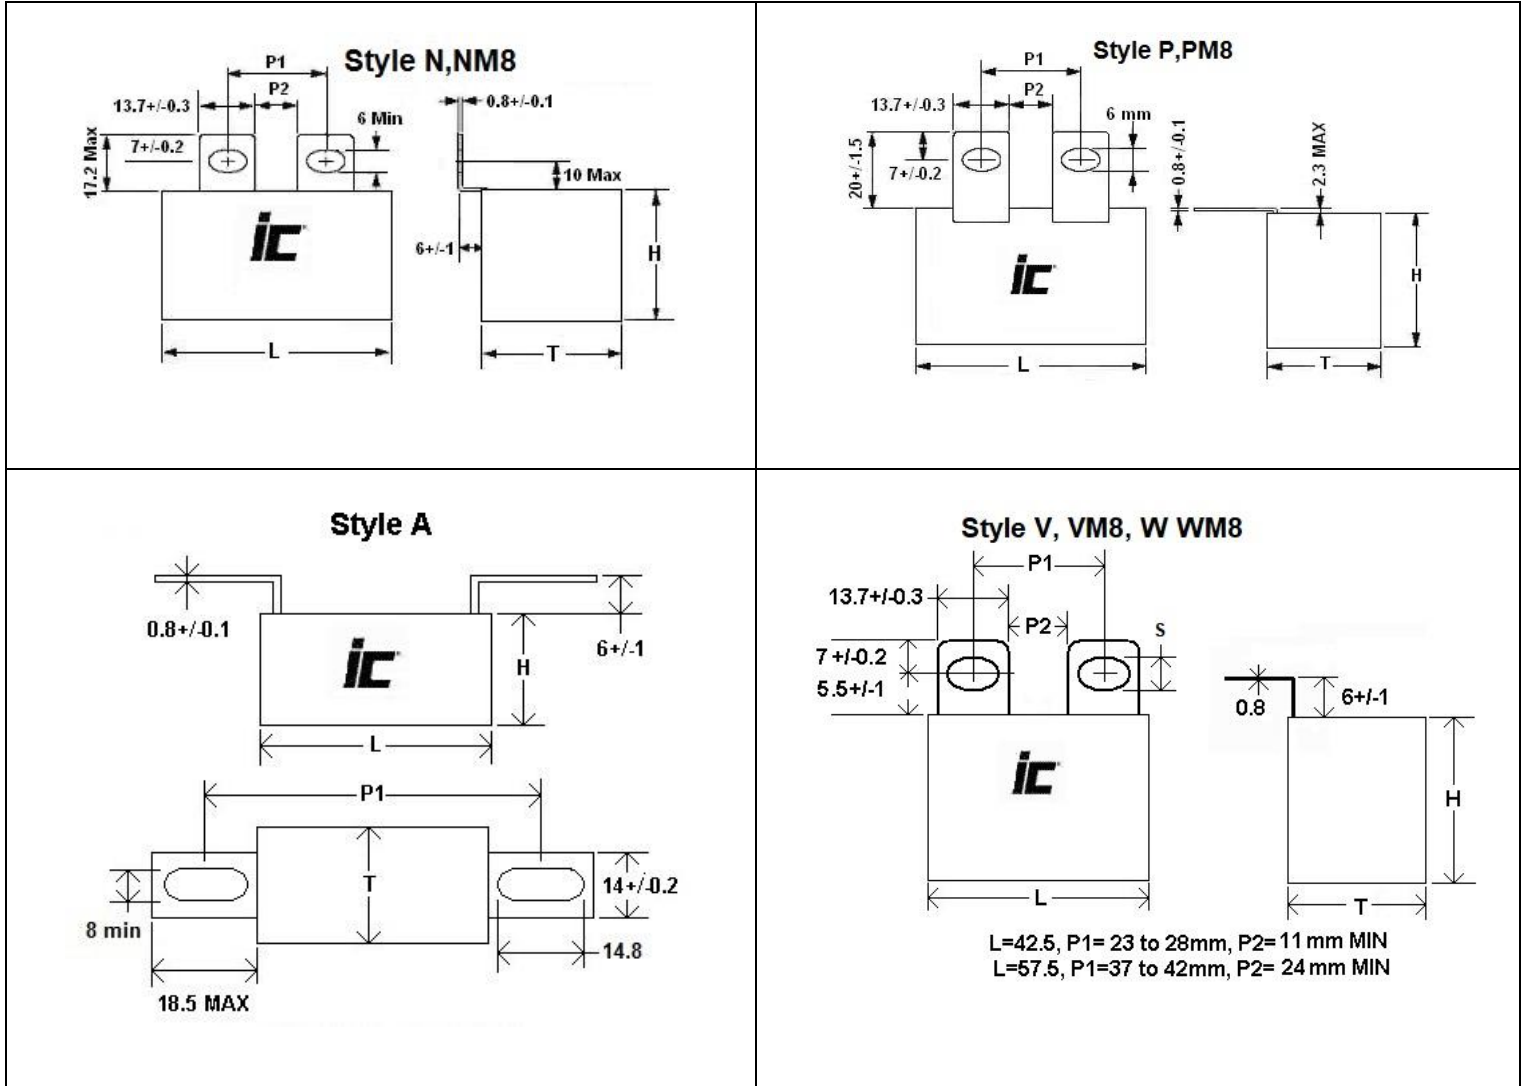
Style N,NM8

P1
P2
13.7+/-0.3
7+/-0.2
17.2 Max
6 Min
0.8+/-0.1
10 Max
6+/-1
H
L
T
ic

Style P,PM8

P1
P2
13.7+/-0.3
6 mm
20+/-1.5
7+/-0.2
0.8+/-0.1
2.3 MAX
H
L
T
ic

Style A

0.8+/-0.1
6+/-1
H
L
ic
P1
T
14+/-0.2
8 min
14.8
18.5 MAX

Style V, VM8, W WM8

P1
13.7+/-0.3
P2
S
7 +/-0.2
5.5+/-1
0.8
6+/-1
H
L
T
ic
L=42.5, P1= 23 to 28mm, P2= 11 mm MIN
L=57.5, P1=37 to 42mm, P2= 24 mm MIN